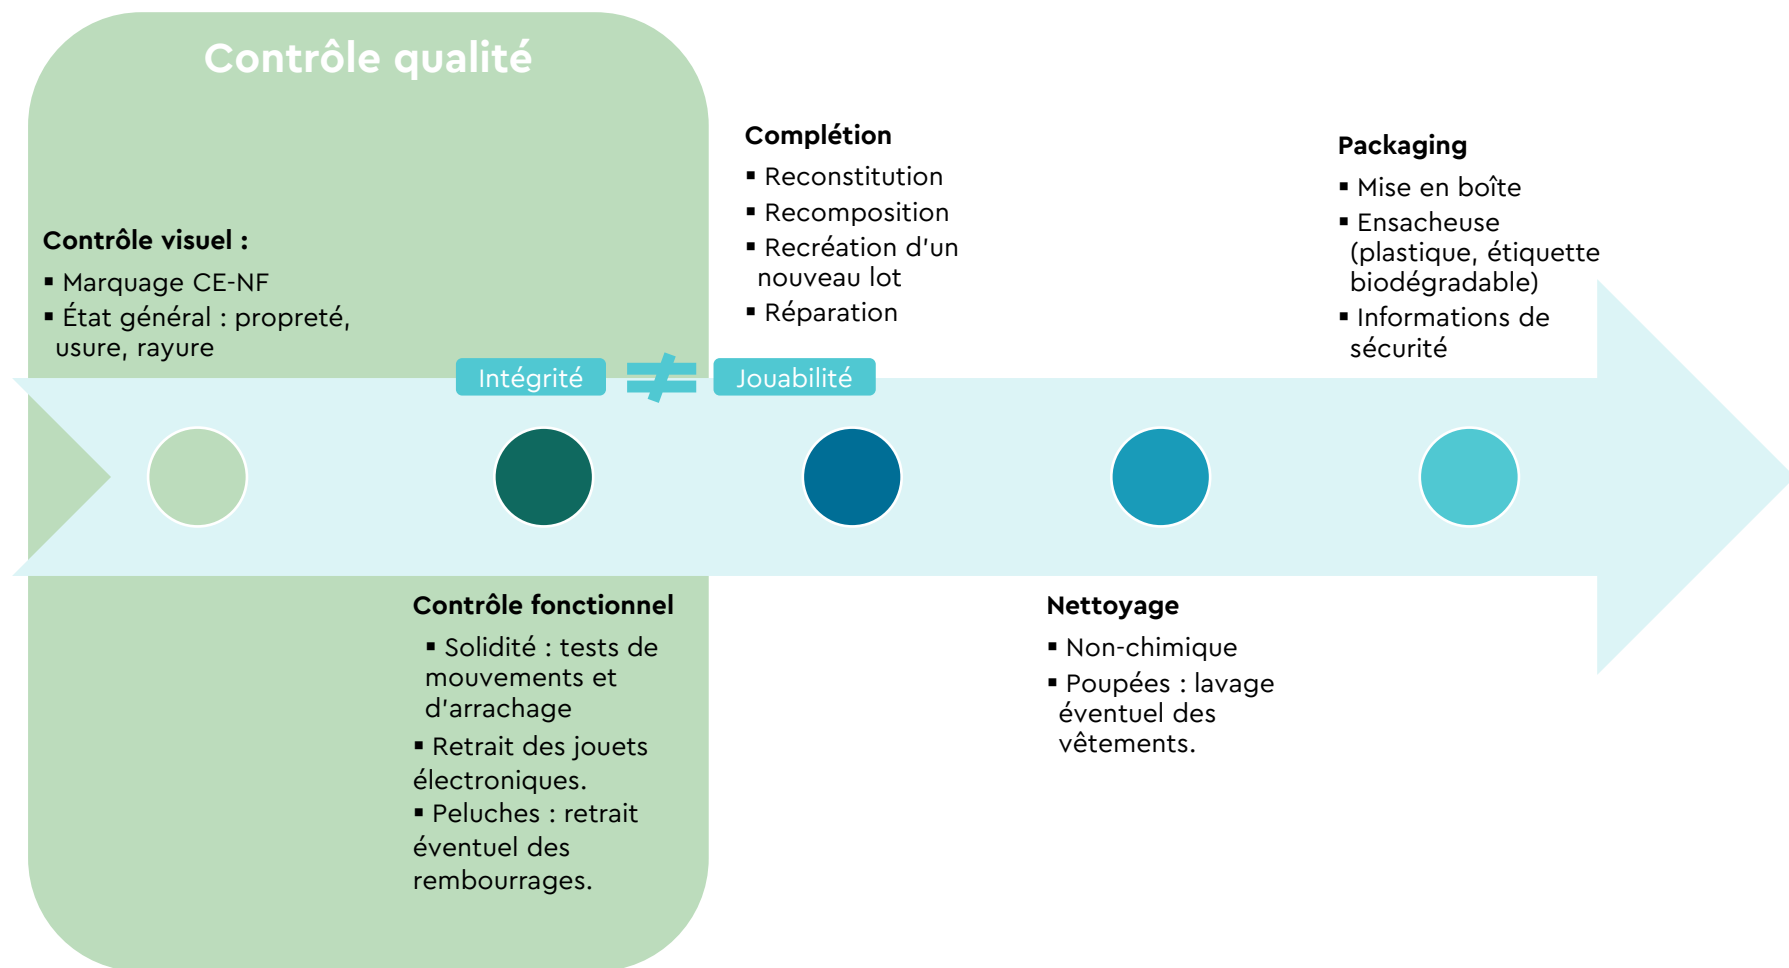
Contrôle qualité

Contrôle visuel :
▪ Marquage CE-NF
▪ État général : propreté, usure, rayure

Intégrité $\neq$ Jouabilité

Complétion
▪ Reconstitution
▪ Recomposition
▪ Recréation d'un nouveau lot
▪ Réparation

Packaging
▪ Mise en boîte
▪ Ensacheuse (plastique, étiquette biodégradable)
▪ Informations de sécurité

Contrôle fonctionnel
▪ Solidité : tests de mouvements et d'arrachage
▪ Retrait des jouets électroniques.
▪ Peluches : retrait éventuel des rembourrages.

Nettoyage
▪ Non-chimique
▪ Poupées : lavage éventuel des vêtements.